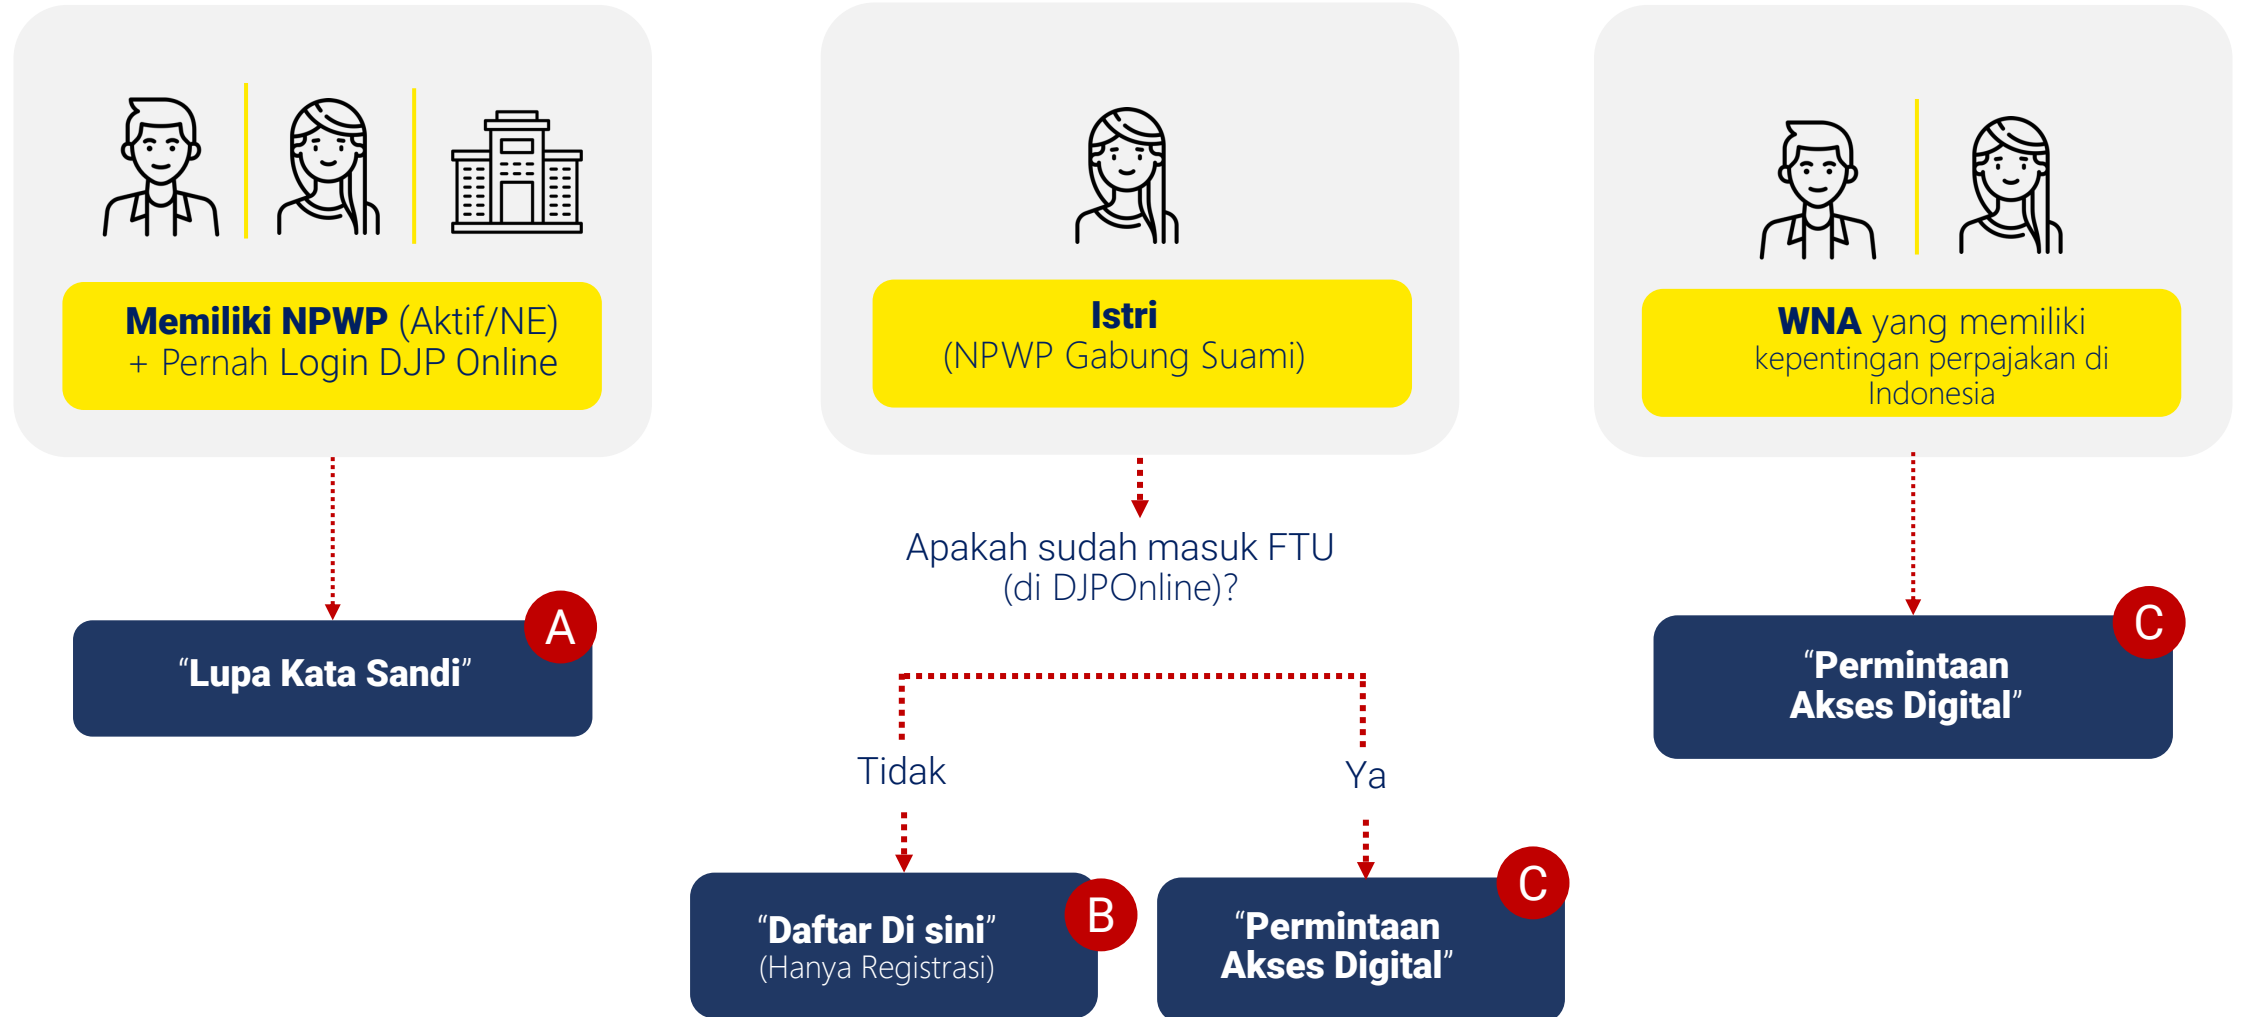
Memiliki NPWP (Aktif/NE)
+ Pernah Login DJP Online

"Lupa Kata Sandi"

A

Istri
(NPWP Gabung Suami)

Apakah sudah masuk FTU
(di DJPOnline)?

Tidak

Ya

"Daftar Di sini"
(Hanya Registrasi)

B

"Permintaan Akses Digital"

C

WNA yang memiliki kepentingan perpajakan di Indonesia

"Permintaan Akses Digital"

C